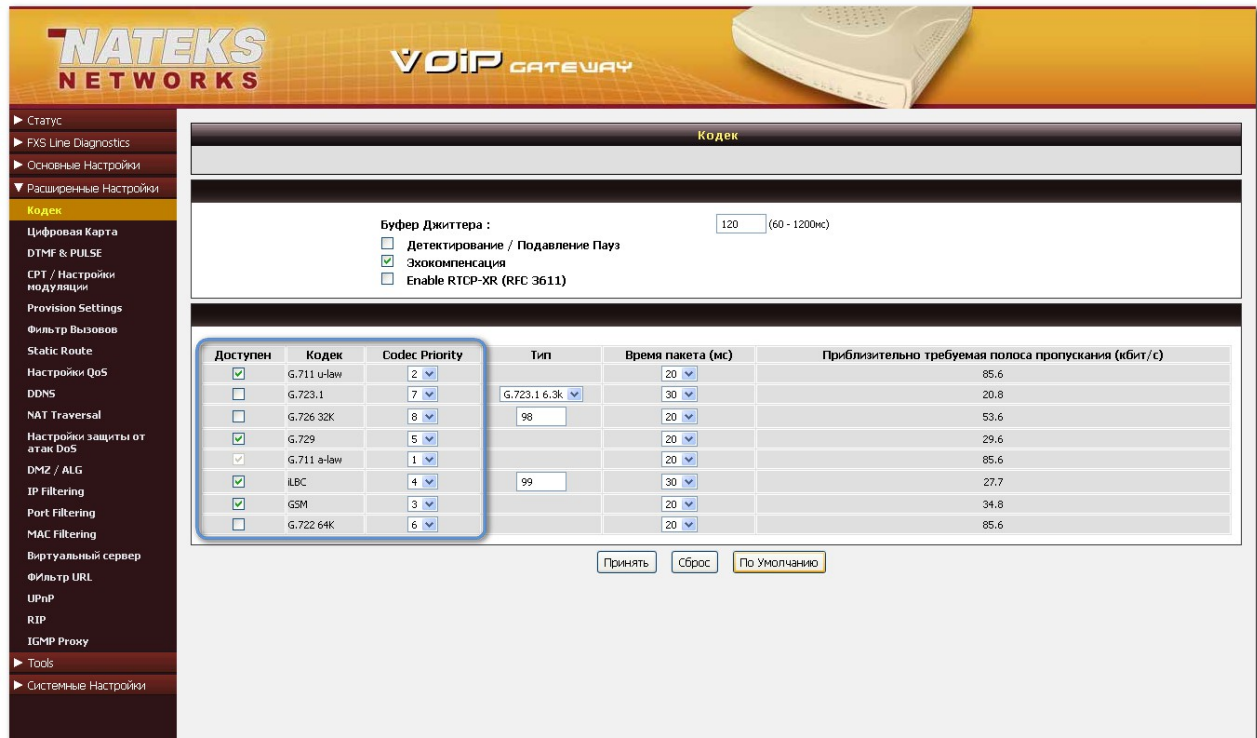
NATEKS NETWORKS

VOIP GATEWAY

▶ Статус
▶ FXS Line Diagnostics
▶ Основные Настройки
▼ Расширенные Настройки
Кодек
Цифровая Карта
DTMF & PULSE
CPT / Настройки модуляции
Provision Settings
Фильтр Вызовов
Static Route
Настройки QoS
DDNS
NAT Traversal
Настройки защиты от атак DoS
DMZ / ALG
IP Filtering
Port Filtering
MAC Filtering
Виртуальный сервер
Фильтр URL
UPnP
RIP
IGMP Proxy
▶ Tools
▶ Системные Настройки

Кодек

Буфер Джиттера : 120 (60 - 1200мс)
Детектирование / Подавление Пауз
Эхокомпенсация
Enable RTCP-XR (RFC 3611)

| Доступен | Кодек | Codec Priority | Тип | Время пакета (мс) | Приблизительно требуемая полоса пропускания (кбит/с) |
|---|---|---|---|---|---|
| ☑ | G.711 u-law | 2 | | 20 | 85.6 |
| ☐ | G.723.1 | 7 | G.723.1 6.3k | 30 | 20.8 |
| ☐ | G.726 32K | 8 | 98 | 20 | 53.6 |
| ☑ | G.729 | 5 | | 20 | 29.6 |
| ☑ | G.711 a-law | 1 | | 20 | 85.6 |
| ☑ | iLBC | 4 | 99 | 30 | 27.7 |
| ☑ | GSM | 3 | | 20 | 34.8 |
| ☐ | G.722 64K | 6 | | 20 | 85.6 |

Принять Сброс По Умолчанию